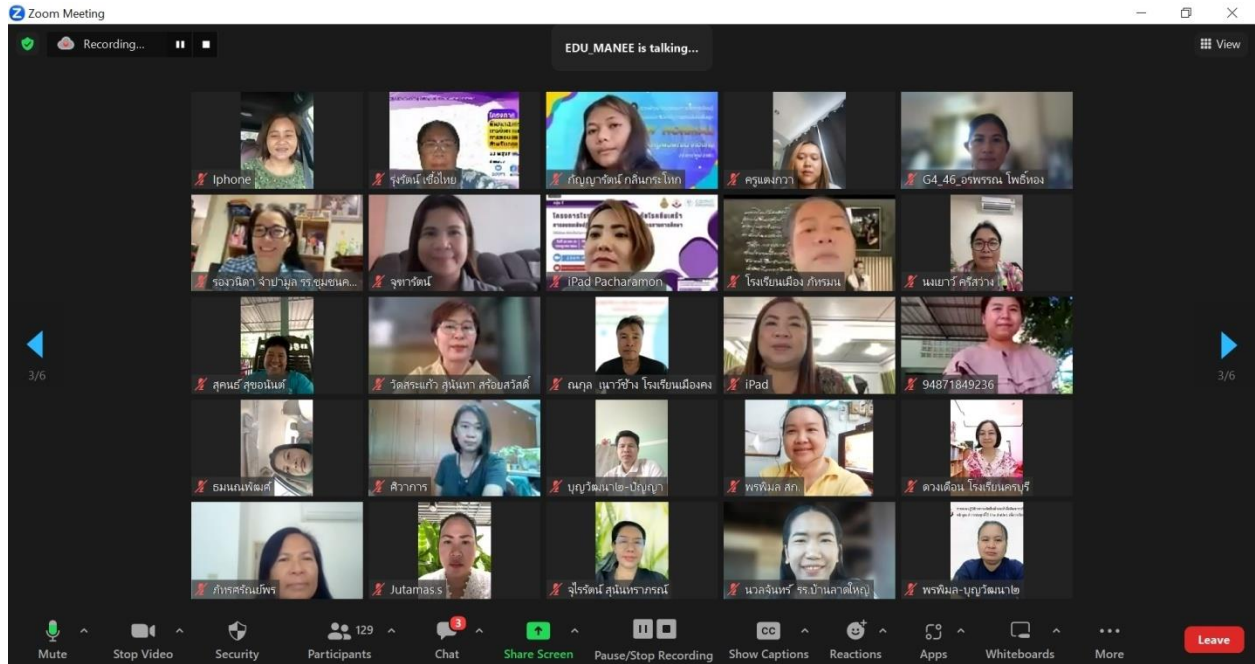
Zoom Meeting

Recording...

EDU_MANEE is talking...

View

Iphone
รุจรัตน์ เชื้อไทย
กัญญารัตน์ กลันกระโทก
ครูแตงกวา
G4_46_อรพรรณ โพธิ์ทอง
รองวนิดา จำปามูล รร.ชุมชนค...
จุฑารัตน์
iPad Pacharamon
โรงเรียนเมือง ภัทรมน
นงเยาว์ ศรีสว่าง
สุคนธ์ สุขอนันต์
วัดสระแก้ว สุนันทา สร้อยสวัสดิ์
ณกุล เนาว์ช้าง โรงเรียนเมืองคง
iPad
94871849236
ธมนณพัฒศ์
ศิวาการ
บุญวัฒนา๒-ปัญญา
พรพิมล สก.
ดวงเดือน โรงเรียนครบุรี
ภัทรศรัณย์พร
Jutamas.s
จุไรรัตน์ สุนันทราภรณ์
นวลจันทร์ รร.บ้านลาดใหญ่
พรพิมล-บุญวัฒนา๒

3/6
3/6

Mute
Stop Video
Security
129
Participants
3
Chat
Share Screen
Pause/Stop Recording
CC
Show Captions
Reactions
Apps
Whiteboards
More
Leave